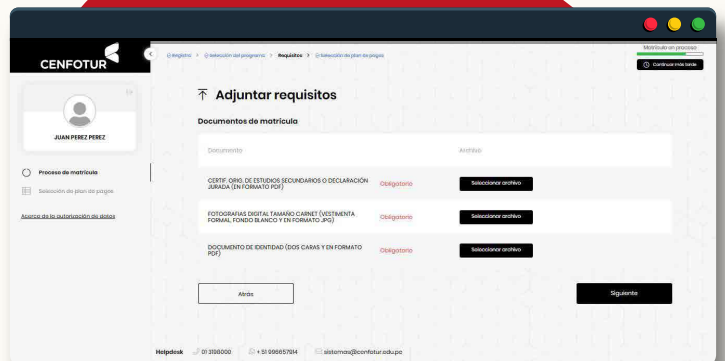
CENFOTUR

Registro > Selección del programa > Requisitos > Selección de plan de pagos

Matrícula en proceso

Continuar más tarde

JUAN PEREZ PEREZ

Proceso de matrícula

Selección de plan de pagos

Acerca de la autorización de datos

Adjuntar requisitos

Documentos de matrícula

| Documento | | Archivo |
|---|---|---|
| CERTIF. ORIG. DE ESTUDIOS SECUNDARIOS O DECLARACIÓN JURADA (EN FORMATO PDF) | Obligatorio | Seleccionar archivo |
| FOTOGRAFIAS DIGITAL TAMAÑO CARNET (VESTIMENTA FORMAL, FONDO BLANCO Y EN FORMATO JPG) | Obligatorio | Seleccionar archivo |
| DOCUMENTO DE IDENTIDAD (DOS CARAS Y EN FORMATO PDF) | Obligatorio | Seleccionar archivo |

Atrás

Siguiente

Helpdesk 01 3196000 +51 996657914 sistemas@cenfotur.edu.pe